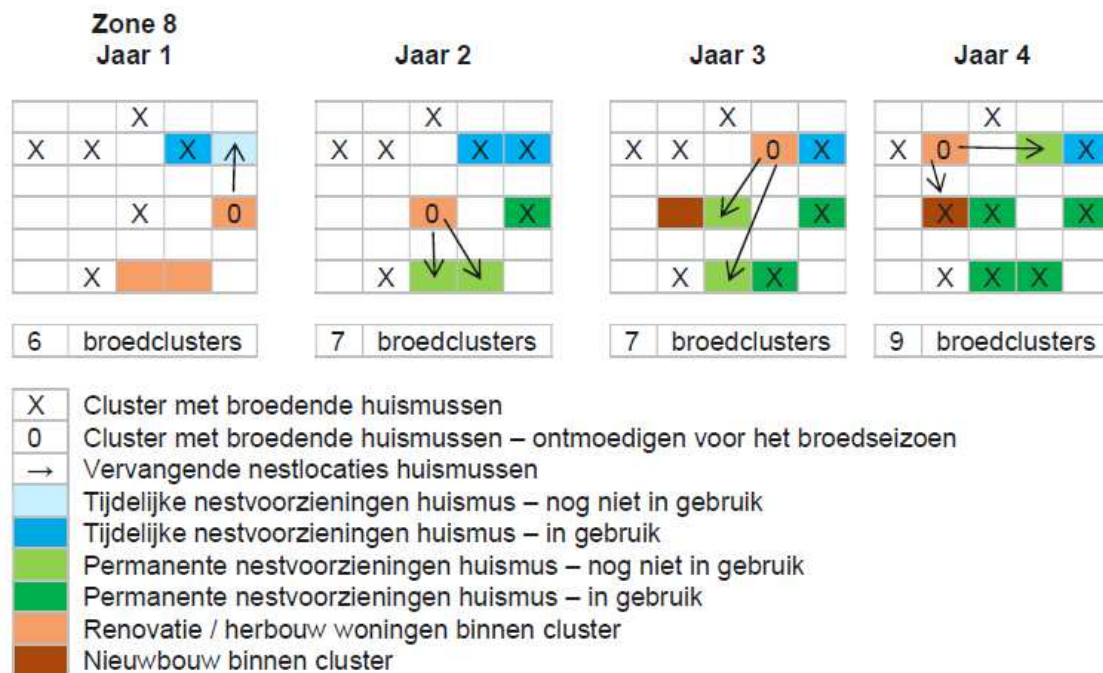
Zone 8
Jaar 1

| | | X | | |
|---|---|---|---|---|
| X | X | | X | |
| | | | | |
| | | X | | 0 |
| | | | | |
| | X | | | |

Jaar 2

| | | X | | |
|---|---|---|---|---|
| X | X | | X | X |
| | | | | |
| | | 0 | | X |
| | | | | |
| | X | | | |

Jaar 3

| | | X | | |
|---|---|---|---|---|
| X | X | | 0 | X |
| | | | | |
| | | | | X |
| | | | | |
| | X | | X | |

Jaar 4

| | | X | | |
|---|---|---|---|---|
| X | 0 | | | X |
| | | | | |
| | X | X | | X |
| | | | | |
| | X | X | X | |

| 6 | broedclusters |
|---|---|

| 7 | broedclusters |
|---|---|

| 7 | broedclusters |
|---|---|

| 9 | broedclusters |
|---|---|

X Cluster met broedende huismussen
0 Cluster met broedende huismussen – ontmoedigen voor het broedseizoen
→ Vervangende nestlocaties huismussen
Tijdelijke nestvoorzieningen huismus – nog niet in gebruik
Tijdelijke nestvoorzieningen huismus – in gebruik
Permanente nestvoorzieningen huismus – nog niet in gebruik
Permanente nestvoorzieningen huismus – in gebruik
Renovatie / herbouw woningen binnen cluster
Nieuwbouw binnen cluster